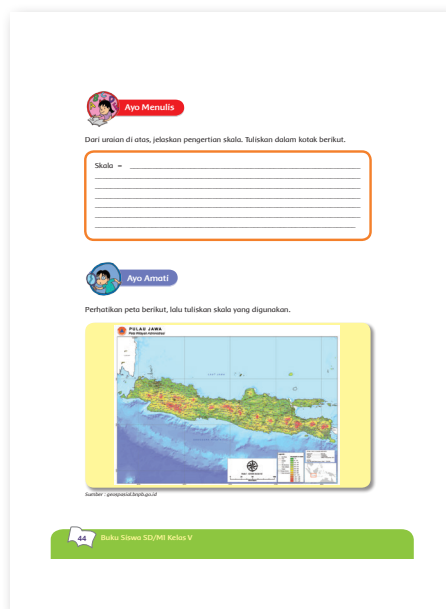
Ayo Menulis

Dari uraian di atas, jelaskan pengertian skala. Tuliskan dalam kotak berikut.

Skala = ______________________________

Ayo Amati

Perhatikan peta berikut, lalu tuliskan skala yang digunakan.

PULAU JAWA
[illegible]

LAUT JAWA

Sumber : geospasial.bnpb.go.id

44 Buku Siswa SD/MI Kelas V